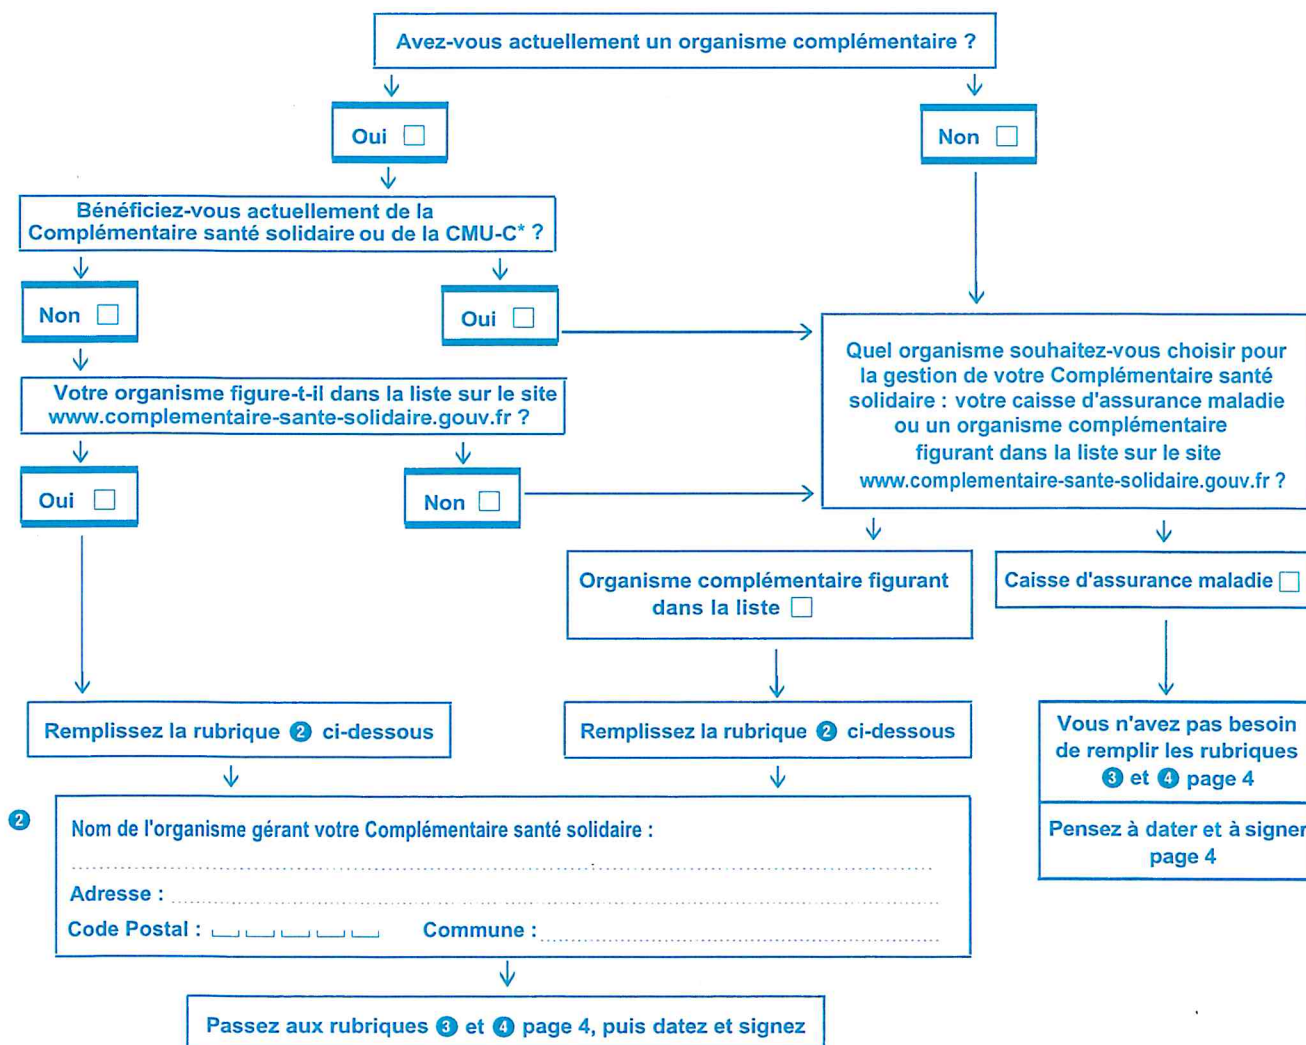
Avez-vous actuellement un organisme complémentaire ?

Oui ☐

Non ☐

Bénéficiez-vous actuellement de la Complémentaire santé solidaire ou de la CMU-C* ?

Non ☐

Oui ☐

Quel organisme souhaitez-vous choisir pour la gestion de votre Complémentaire santé solidaire : votre caisse d'assurance maladie ou un organisme complémentaire figurant dans la liste sur le site www.complementaire-sante-solidaire.gouv.fr ?

Votre organisme figure-t-il dans la liste sur le site www.complementaire-sante-solidaire.gouv.fr ?

Oui ☐

Non ☐

Organisme complémentaire figurant dans la liste ☐

Caisse d'assurance maladie ☐

Remplissez la rubrique 2 ci-dessous

Remplissez la rubrique 2 ci-dessous

Vous n'avez pas besoin de remplir les rubriques 3 et 4 page 4

Pensez à dater et à signer page 4

2

Nom de l'organisme gérant votre Complémentaire santé solidaire : ...................................................

Adresse : ...................................................

Code Postal : _ _ _ _ _ Commune : ...................................................

Passez aux rubriques 3 et 4 page 4, puis datez et signez